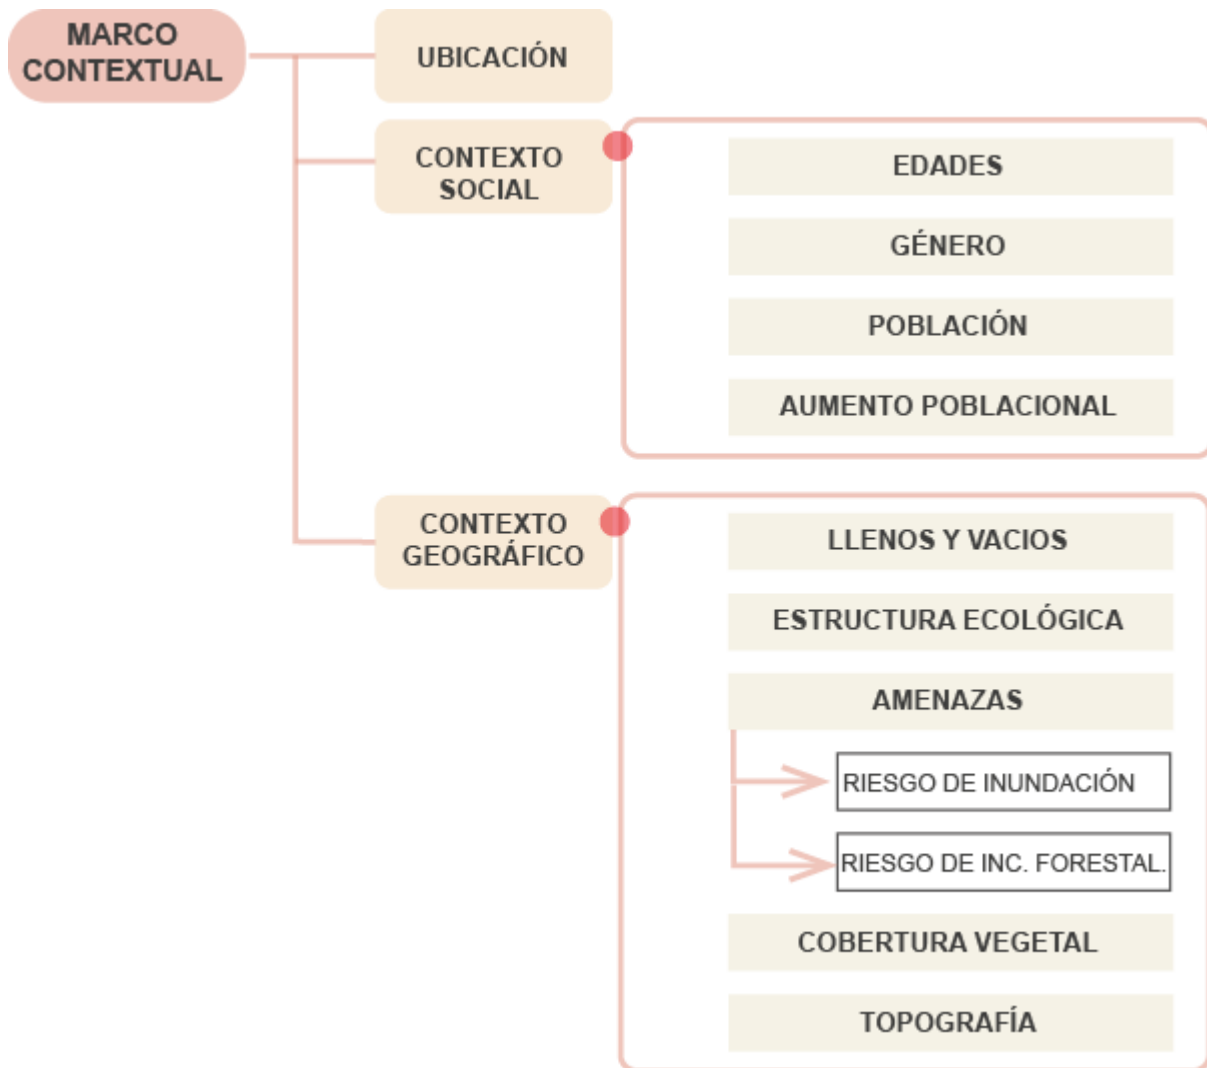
MARCO CONTEXTUAL

UBICACIÓN

CONTEXTO SOCIAL

EDADES

GÉNERO

POBLACIÓN

AUMENTO POBLACIONAL

CONTEXTO GEOGRÁFICO

LLENOS Y VACIOS

ESTRUCTURA ECOLÓGICA

AMENAZAS

RIESGO DE INUNDACIÓN

RIESGO DE INC. FORESTAL.

COBERTURA VEGETAL

TOPOGRAFÍA